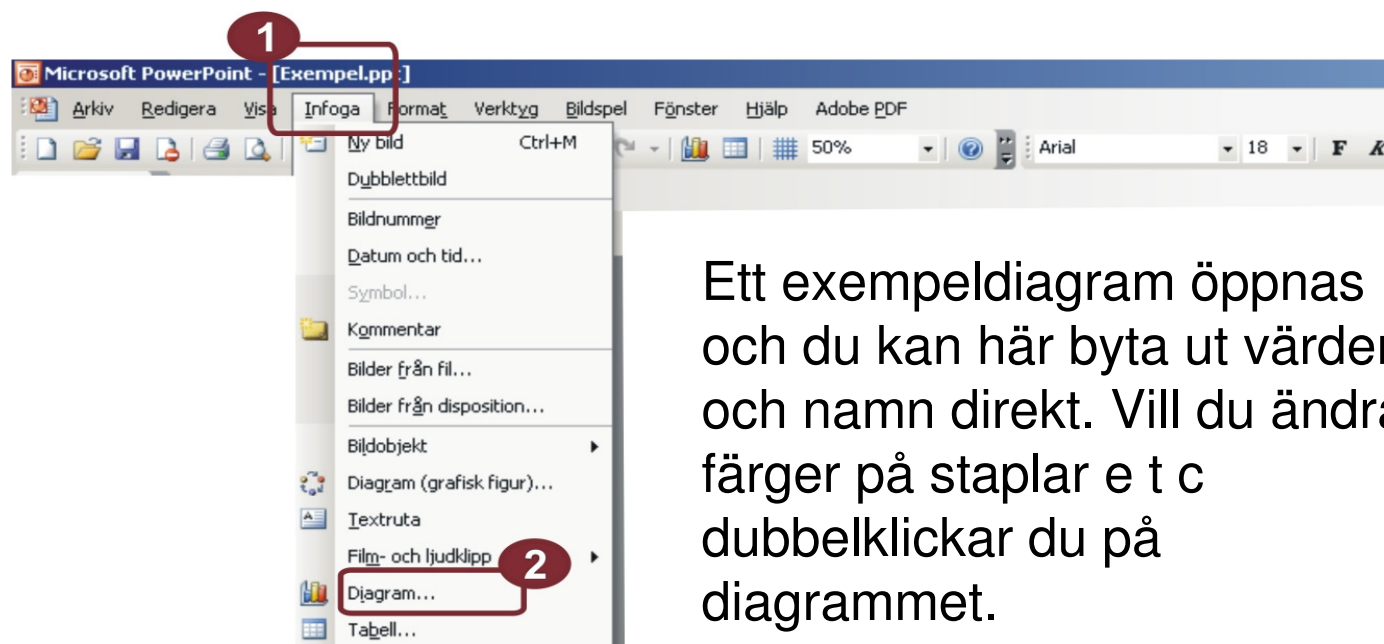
1

Microsoft PowerPoint - [Exempel.pp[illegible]]

Arkiv Redigera Visa Infoga Format Verktyg Bildspel Fönster Hjälp Adobe PDF

50% Arial 18 F K

Ny bild Ctrl+M
Dubblettbild
Bildnummer
Datum och tid...
Symbol...
Kommentar
Bilder från fil...
Bilder från disposition...
Bildobjekt
Diagram (grafisk figur)...
Textruta
Film- och ljudklipp
2
Diagram...
Tabell...

Ett exempeldiagram öppnas och du kan här byta ut värden och namn direkt. Vill du ändra färger på staplar e t c dubbelklickar du på diagrammet.